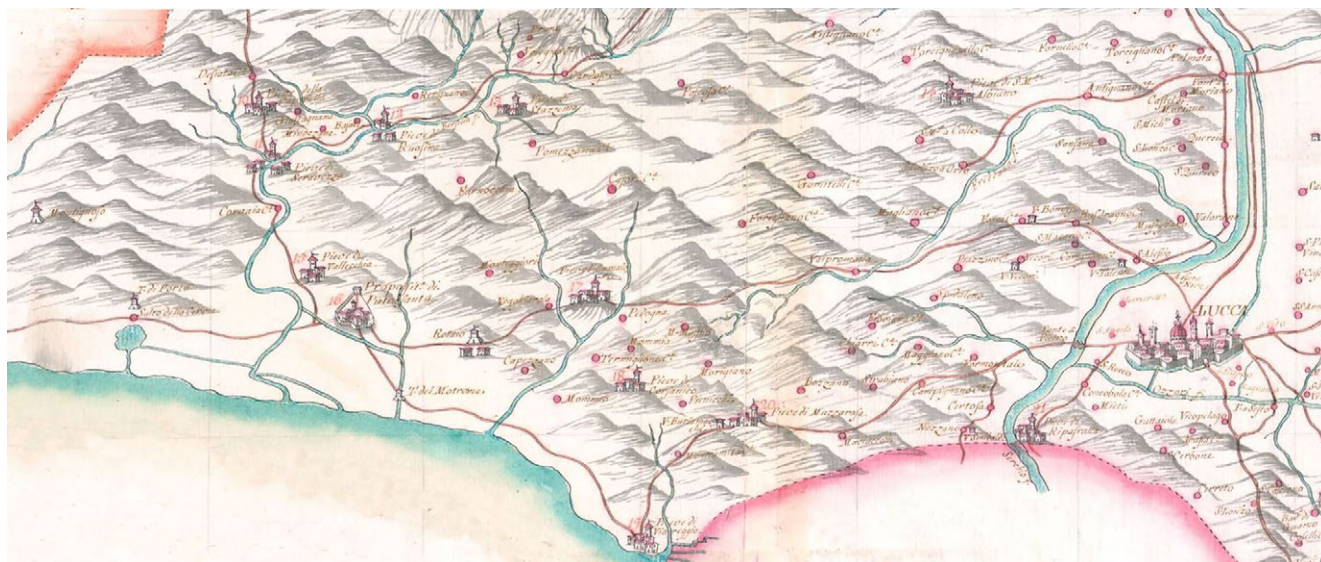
LUCCA

Pieve di Mazzarosa

T. del Motrone

Montignoso

Corvaia

Pieve S. Felicita

Prepositura di Pietrasanta

Pieve di Camaiore

Ripafratta

Pieve di S. Mo Monsagrati

Valdicastello

Capezzano

Massarosa

Pedogna

Nocchi

Gombitelli

Vallecchia

Pietrasanta

Ponte a Moriano

Compignano

Sorbano

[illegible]